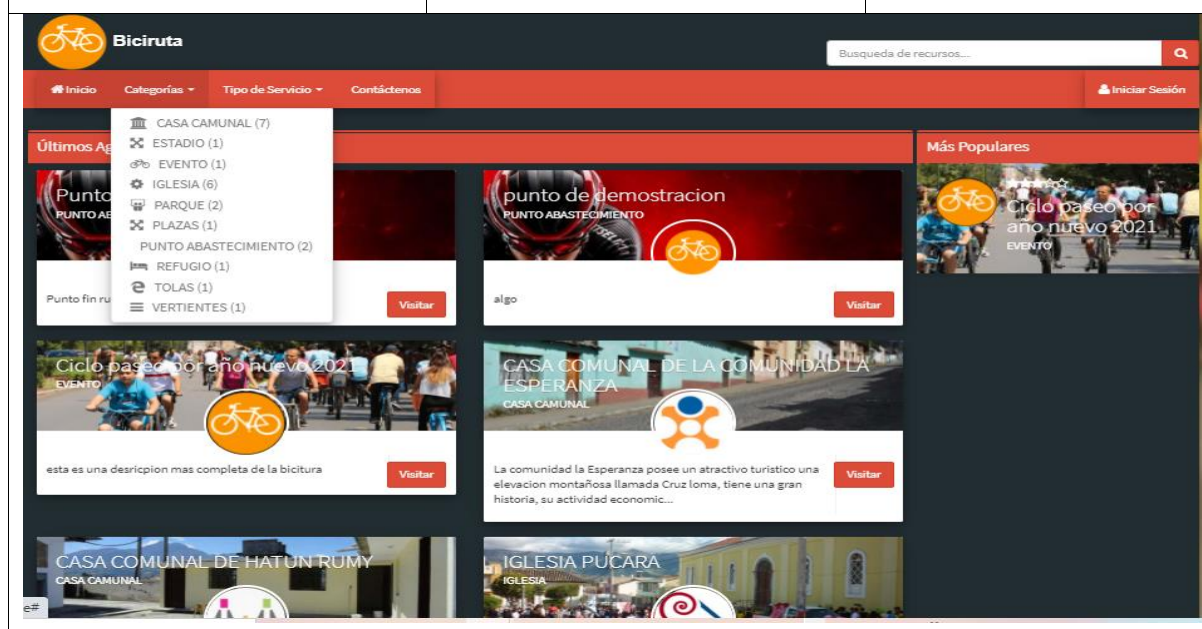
Biciruta

Busqueda de recursos...

Inicio Categorías Tipo de Servicio Contáctenos

Iniciar Sesión

CASA CAMUNAL (7)
ESTADIO (1)
EVENTO (1)
IGLESIA (6)
PARQUE (2)
PLAZAS (1)
PUNTO ABASTECIMIENTO (2)
REFUGIO (1)
TOLAS (1)
VERTIENTES (1)

Últimos Ag

Más Populares

Punto
PUNTO AE

Punto fin ru

Visitar

punto de demostracion
PUNTO ABASTECIMIENTO

algo

Visitar

Ciclo paseo por año nuevo 2021
EVENTO

Ciclo paseo por año nuevo 2021
EVENTO

esta es una desricpion mas completa de la bicitura

Visitar

CASA COMUNAL DE LA COMUNIDAD LA ESPERANZA
CASA CAMUNAL

La comunidad la Esperanza posee un atractivo turistico una elevacion montañosa llamada Cruz loma, tiene una gran historia, su actividad economic...

Visitar

CASA COMUNAL DE HATUN RUMY
CASA CAMUNAL

IGLESIA PUCARA
IGLESIA

e#